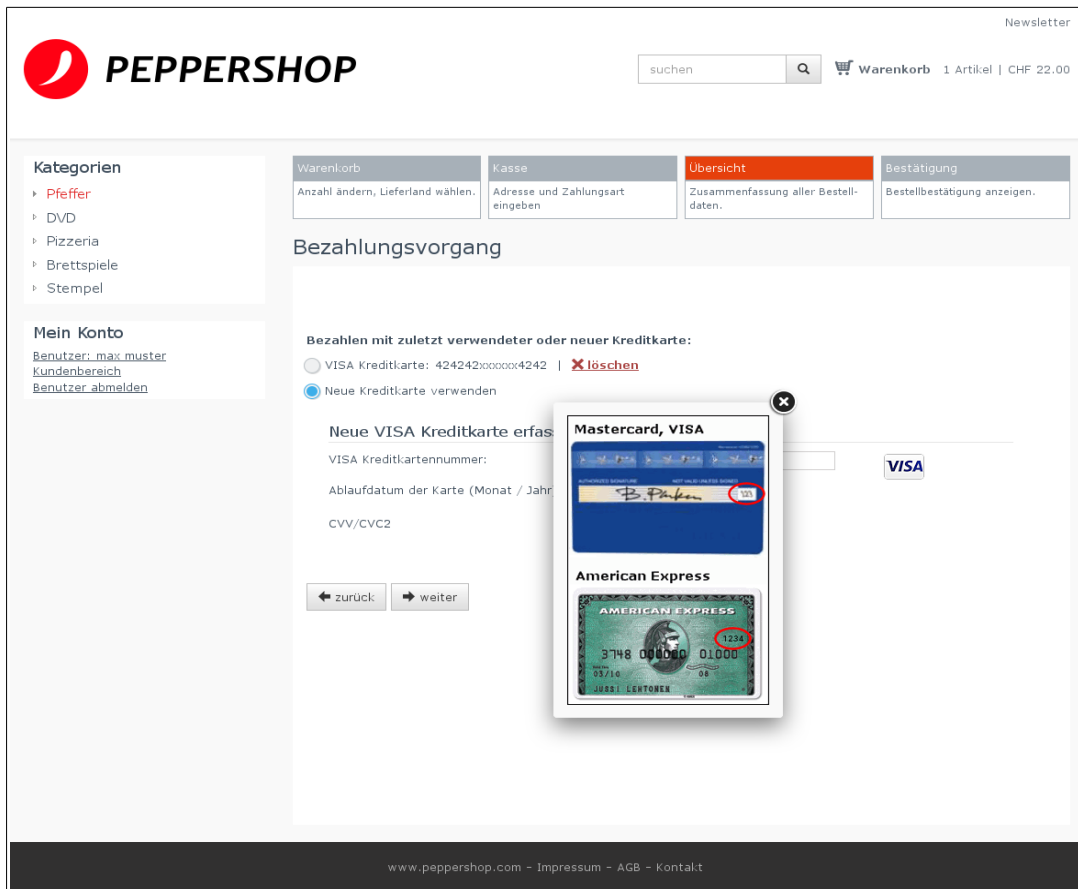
Newsletter

PEPPERSHOP

suchen

Warenkorb 1 Artikel | CHF 22.00

Kategorien
Pfeffer
DVD
Pizzeria
Brettspiele
Stempel

Mein Konto
Benutzer: max muster
Kundenbereich
Benutzer abmelden

| Warenkorb | Kasse | Übersicht | Bestätigung |
|---|---|---|---|
| Anzahl ändern, Lieferland wählen. | Adresse und Zahlungsart eingeben | Zusammenfassung aller Bestelldaten. | Bestellbestätigung anzeigen. |

Bezahlungsvorgang

Bezahlen mit zuletzt verwendeter oder neuer Kreditkarte:

VISA Kreditkarte: 424242xxxxxx4242 | löschen

Neue Kreditkarte verwenden

Neue VISA Kreditkarte erfas

VISA Kreditkartennummer:

Ablaufdatum der Karte (Monat / Jahr

CVV/CVC2

VISA

Mastercard, VISA

B. Parker

123

American Express

AMERICAN EXPRESS

1234

3748 000000 01000

03/10 08

JUSSI LEHTONEN

zurück

weiter

www.peppershop.com - Impressum - AGB - Kontakt